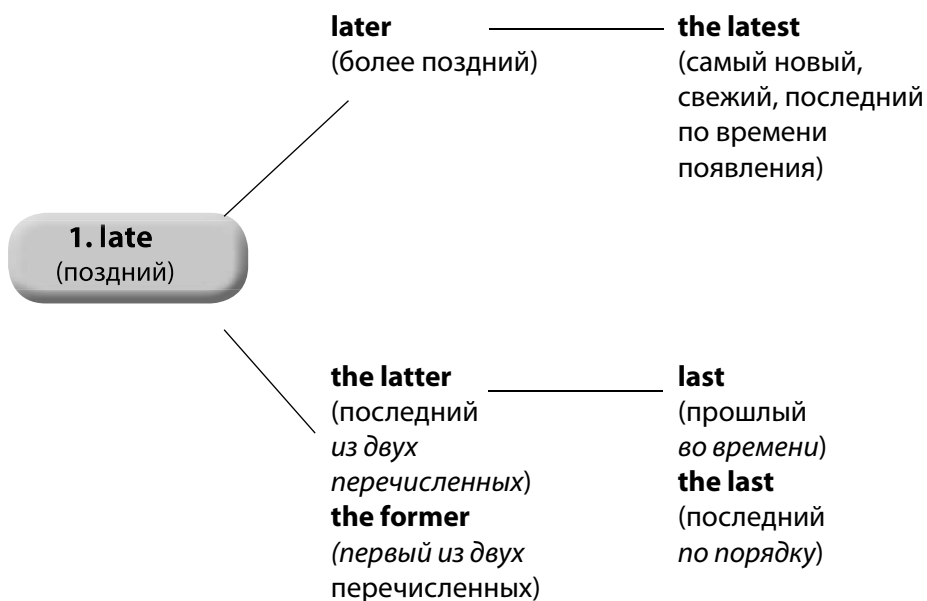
1. late
(поздний)

later
(более поздний)

the latest
(самый новый, свежий, последний по времени появления)

the latter
(последний из двух перечисленных)
the former
(первый из двух перечисленных)

last
(прошлый во времени)
the last
(последний по порядку)